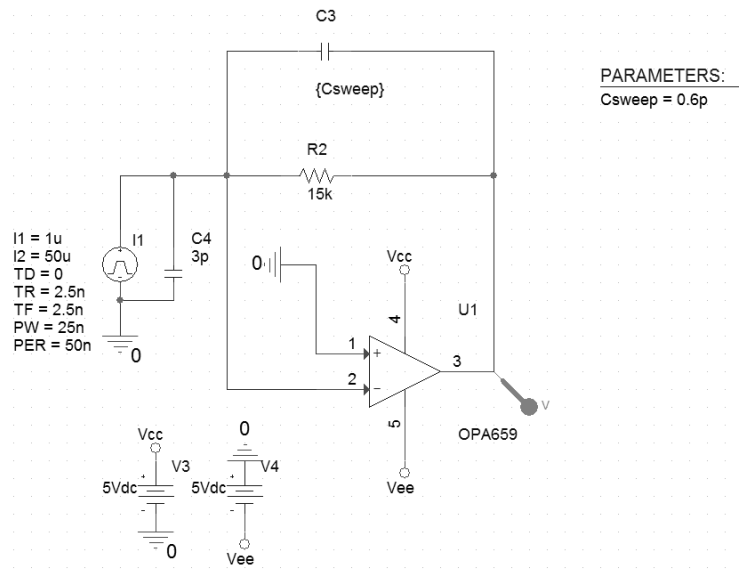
C3

{Csweep}

PARAMETERS:
Csweep = 0.6p

R2
15k

I1 = 1u
I2 = 50u
TD = 0
TR = 2.5n
TF = 2.5n
PW = 25n
PER = 50n

I1

C4
3p

0

0

Vcc

4

U1

1 +

2 −

3

V

5

OPA659

Vee

Vcc
+
5Vdc
V3
-

0

0
+
5Vdc
V4
-

Vee